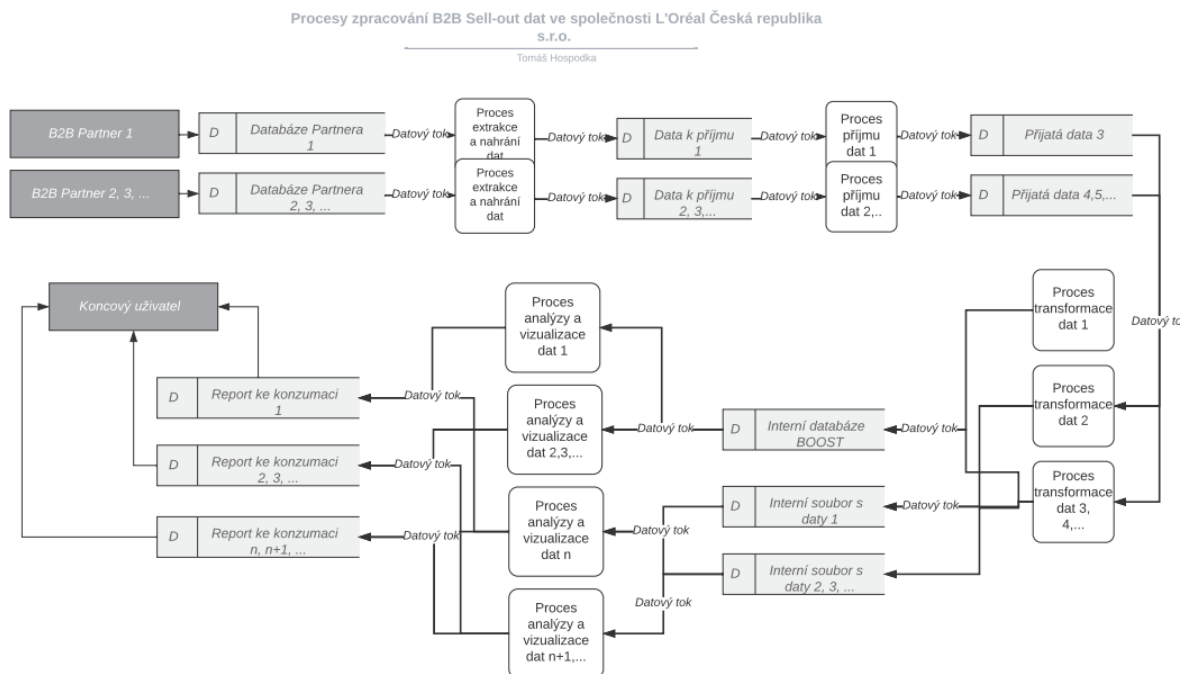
Procesy zpracování B2B Sell-out dat ve společnosti L'Oréal Česká republika s.r.o.

Tomáš Hospodka

B2B Partner 1

D Databáze Partnera 1

Datový tok

Proces extrakce a nahrání dat

Datový tok

D Data k příjmu 1

Datový tok

Proces příjmu dat 1

Datový tok

D Přijatá data 3

B2B Partner 2, 3, ...

D Databáze Partnera 2, 3, ...

Datový tok

Proces extrakce a nahrání dat

Datový tok

D Data k příjmu 2, 3,...

Datový tok

Proces příjmu dat 2,..

Datový tok

D Přijatá data 4,5,...

Datový tok

Koncový uživatel

Proces analýzy a vizualizace dat 1

Proces transformace dat 1

D Report ke konzumaci 1

Datový tok

Proces analýzy a vizualizace dat 2,3,...

Datový tok

D Interní databáze BOOST

Datový tok

Proces transformace dat 2

D Report ke konzumaci 2, 3, ...

Datový tok

D Report ke konzumaci n, n+1, ...

Datový tok

Proces analýzy a vizualizace dat n

Datový tok

D Interní soubor s daty 1

Datový tok

Proces transformace dat 3, 4,...

D Interní soubor s daty 2, 3, ...

Datový tok

Proces analýzy a vizualizace dat n+1,...